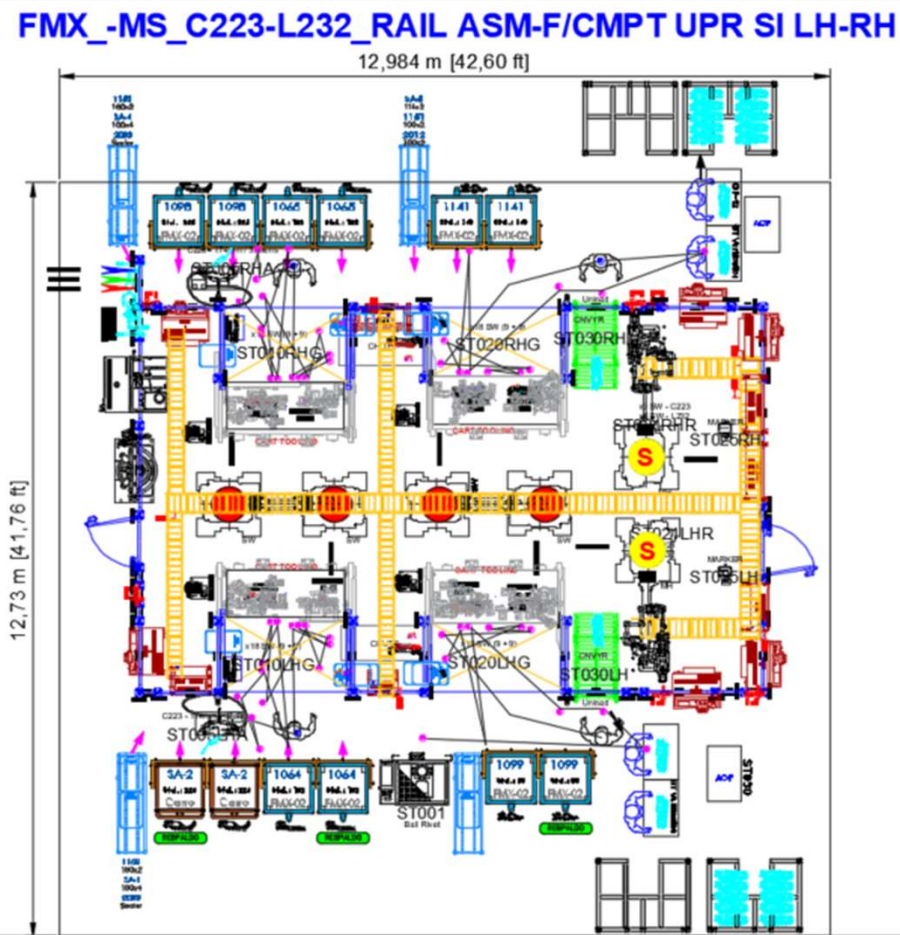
FMX_-MS_C223-L232_RAIL ASM-F/CMPT UPR SI LH-RH

12,984 m [42,60 ft]

12,73 m [41,76 ft]

1098
FMX-02
1098
FMX-02
1065
FMX-02
1065
FMX-02
1141
FMX-02
1141
FMX-02

ST010RHG
ST020RHG
ST030RH
CNVYR
Unload
ST025RH
MARKER
CART TOOLING
CART TOOLING
S
S
ST025LHR
MARKER
ST025LH
CART TOOLING
CART TOOLING
ST010LHG
ST020LHG
ST030LH
CNVYR
Unload
ST005LHA
C223

SA-2
SA-2
1064
FMX-02
1064
FMX-02
ST001
Ball Rivet
1099
FMX-02
1099
FMX-02
RESPALDO
RESPALDO
RESPALDO
ACP
ACP